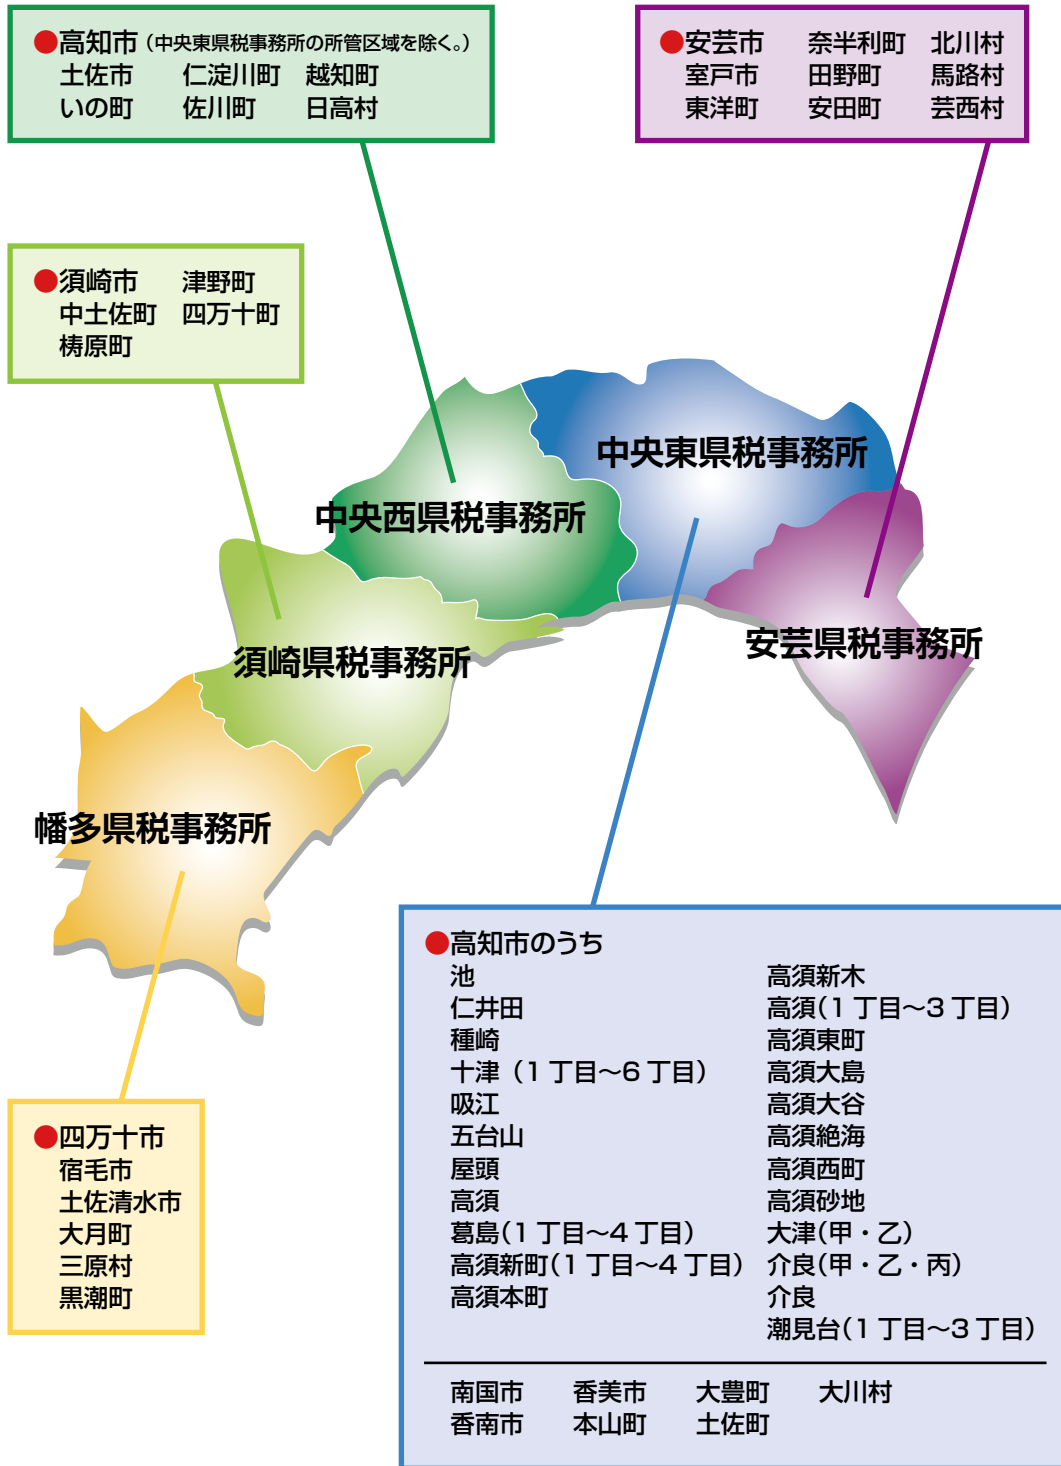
●高知市（中央東県税事務所の所管区域を除く。）
土佐市　仁淀川町　越知町
いの町　佐川町　日高村

●安芸市　奈半利町　北川村
室戸市　田野町　馬路村
東洋町　安田町　芸西村

●須崎市　津野町
中土佐町　四万十町
梼原町

中央東県税事務所

中央西県税事務所

須崎県税事務所

安芸県税事務所

幡多県税事務所

●高知市のうち
池
仁井田
種崎
十津（1丁目～6丁目）
吸江
五台山
屋頭
高須
葛島（1丁目～4丁目）
高須新町（1丁目～4丁目）
高須本町

高須新木
高須（1丁目～3丁目）
高須東町
高須大島
高須大谷
高須絶海
高須西町
高須砂地
大津（甲・乙）
介良（甲・乙・丙）
介良
潮見台（1丁目～3丁目）

南国市　香美市　大豊町　大川村
香南市　本山町　土佐町

●四万十市
宿毛市
土佐清水市
大月町
三原村
黒潮町